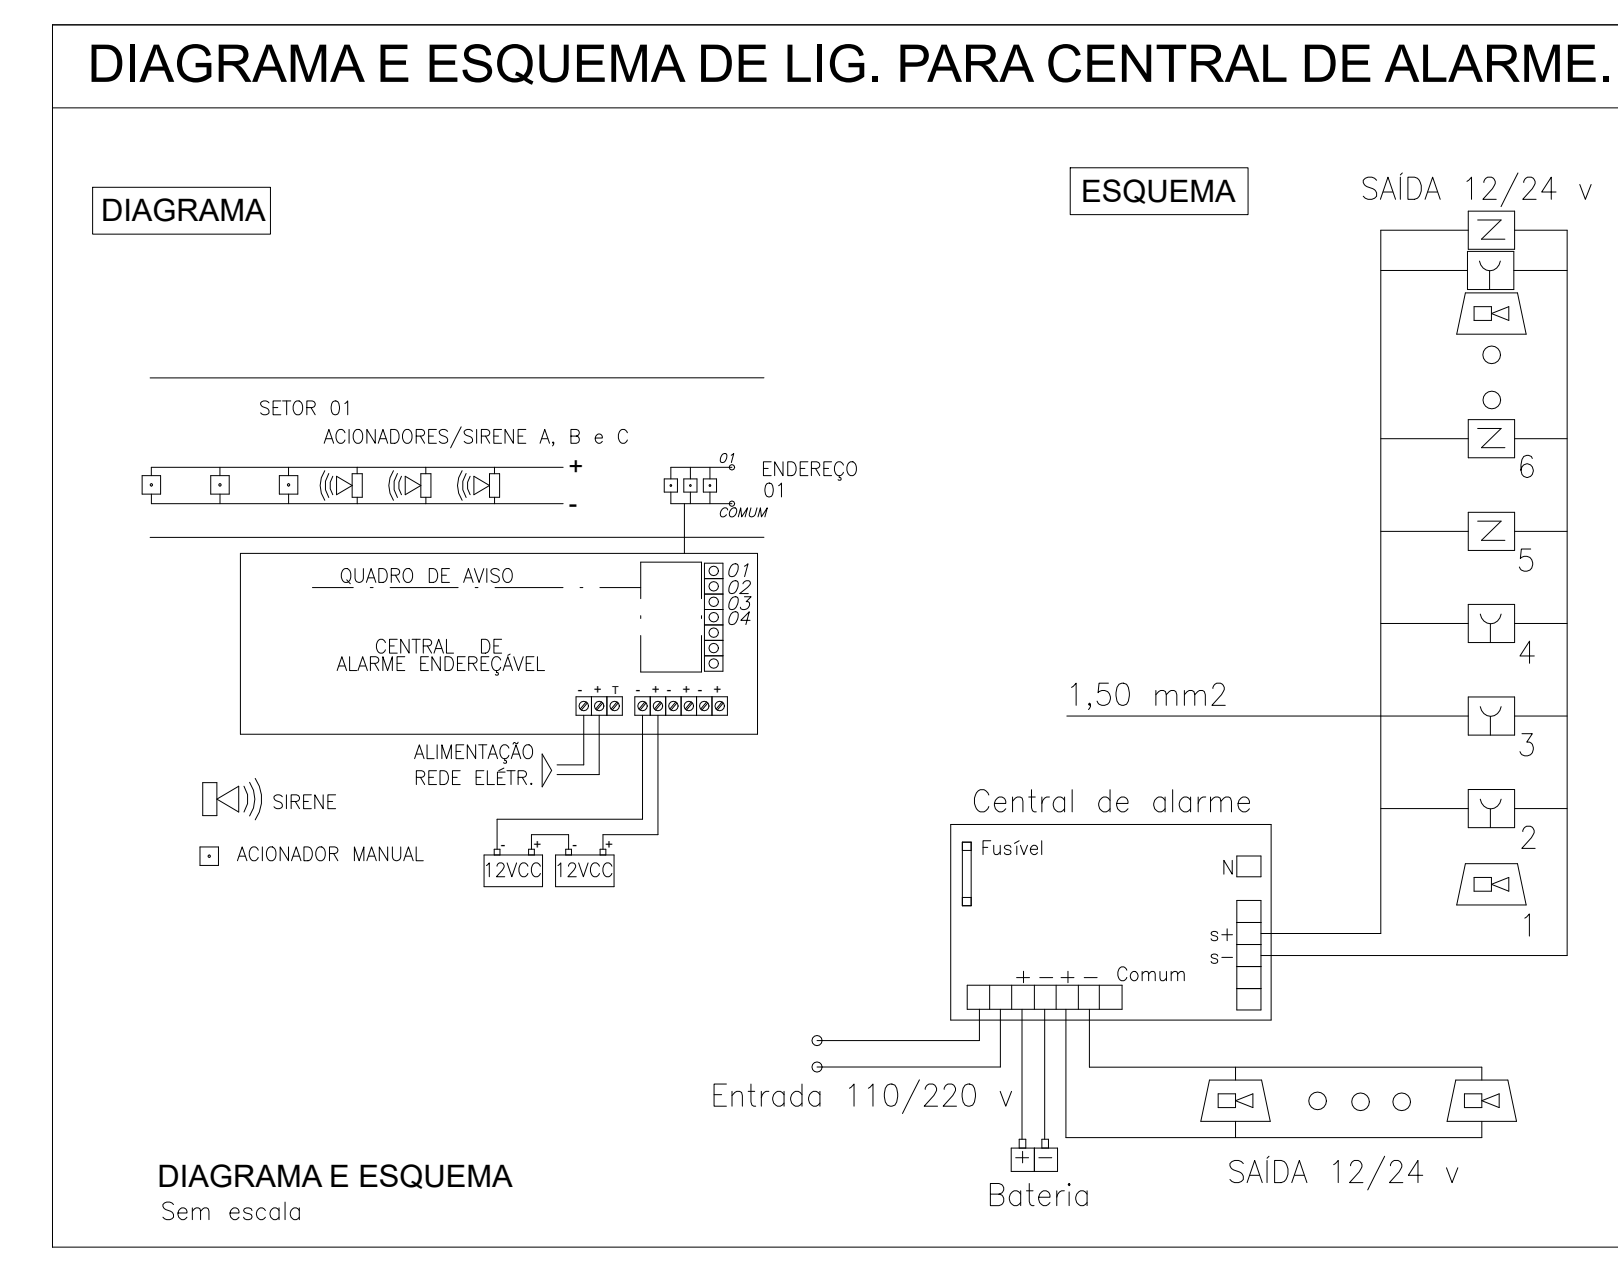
DIAGRAMA E ESQUEMA DE LIG. PARA CENTRAL DE ALARME.

DIAGRAMA

SETOR 01
ACIONADORES/SIRENE A, B e C
+
-
01
ENDEREÇO 01
COMUM

QUADRO DE AVISO
01
02
03
04
CENTRAL DE ALARME ENDEREÇÁVEL
- + T - + - + - +
ALIMENTAÇÃO REDE ELÉTR.

SIRENE
ACIONADOR MANUAL

12VCC 12VCC

ESQUEMA

SAÍDA 12/24 v
6
5
4
3
2
1
1,50 mm2

Central de alarme
Fusível
N
s+
s-
+ - + - Comum

Entrada 110/220 v
Bateria
SAÍDA 12/24 v

DIAGRAMA E ESQUEMA
Sem escala